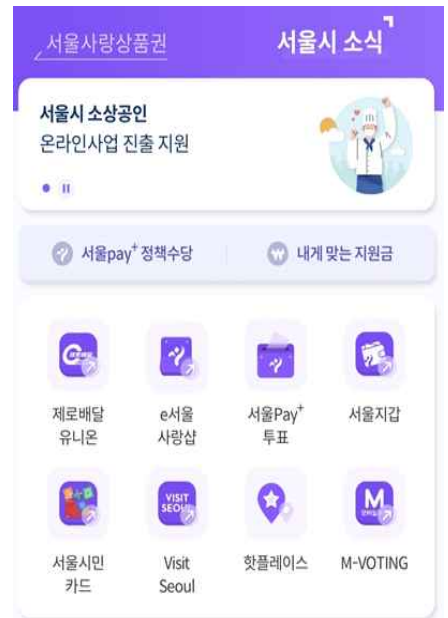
서울사랑상품권

서울시 소식

서울시 소상공인
온라인사업 진출 지원

서울pay$^+$ 정책수당

내게 맞는 지원금

제로배달 유니온

e서울 사랑샵

서울Pay$^+$ 투표

서울지갑

서울시민 카드

VISIT SEOUL

Visit Seoul

핫플레이스

M

M-VOTING